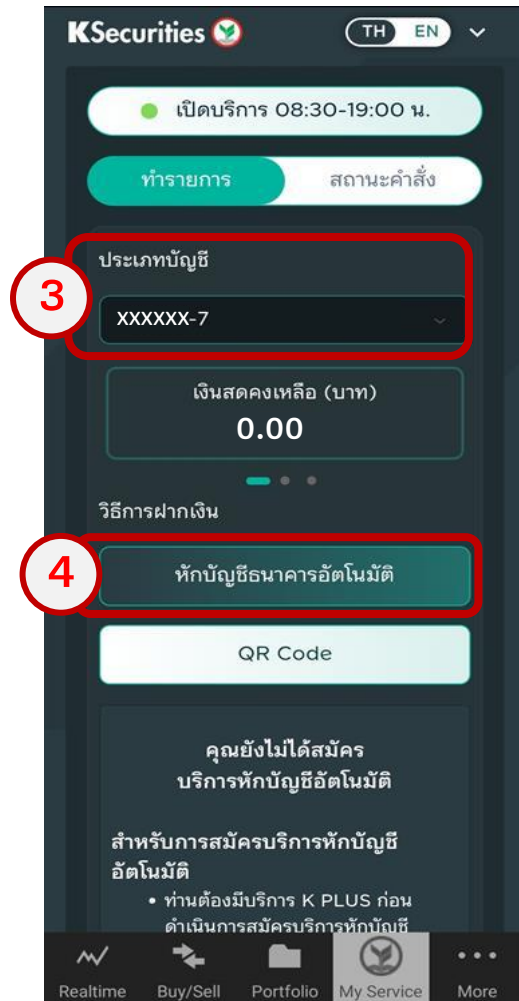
KSecurities

TH EN

เปิดบริการ 08:30-19:00 น.

ทำรายการ

สถานะคำสั่ง

ประเภทบัญชี

3

XXXXXX-7

เงินสดคงเหลือ (บาท)

0.00

วิธีการฝากเงิน

4

หักบัญชีธนาคารอัตโนมัติ

QR Code

คุณยังไม่ได้สมัคร
บริการหักบัญชีอัตโนมัติ

สำหรับการสมัครบริการหักบัญชีอัตโนมัติ

• ท่านต้องมีบริการ K PLUS ก่อน ดำเนินการสมัครบริการหักบัญชี

Realtime Buy/Sell Portfolio My Service More